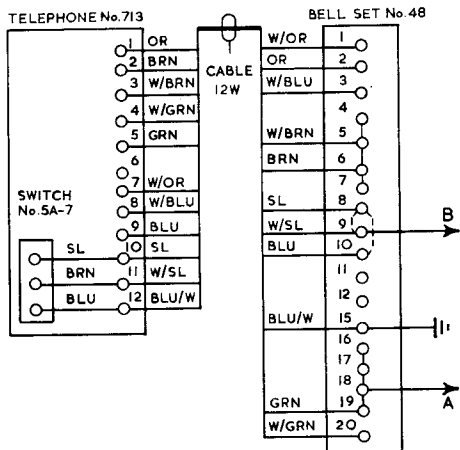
TELEPHONE No. 713

CABLE 12W

BELL SET No. 48

1 OR
2 BRN
3 W/BRN
4 W/GRN
5 GRN
6
7 W/OR
8 W/BLU
9 BLU
10 SL
11 W/SL
12 BLU/W

SWITCH No. 5A-7

SL
BRN
BLU

W/OR 1
OR 2
W/BLU 3
4
W/BRN 5
BRN 6
7
SL 8
W/SL 9
BLU 10
11
12
BLU/W 15
16
17
18
GRN 19
W/GRN 20

B

A